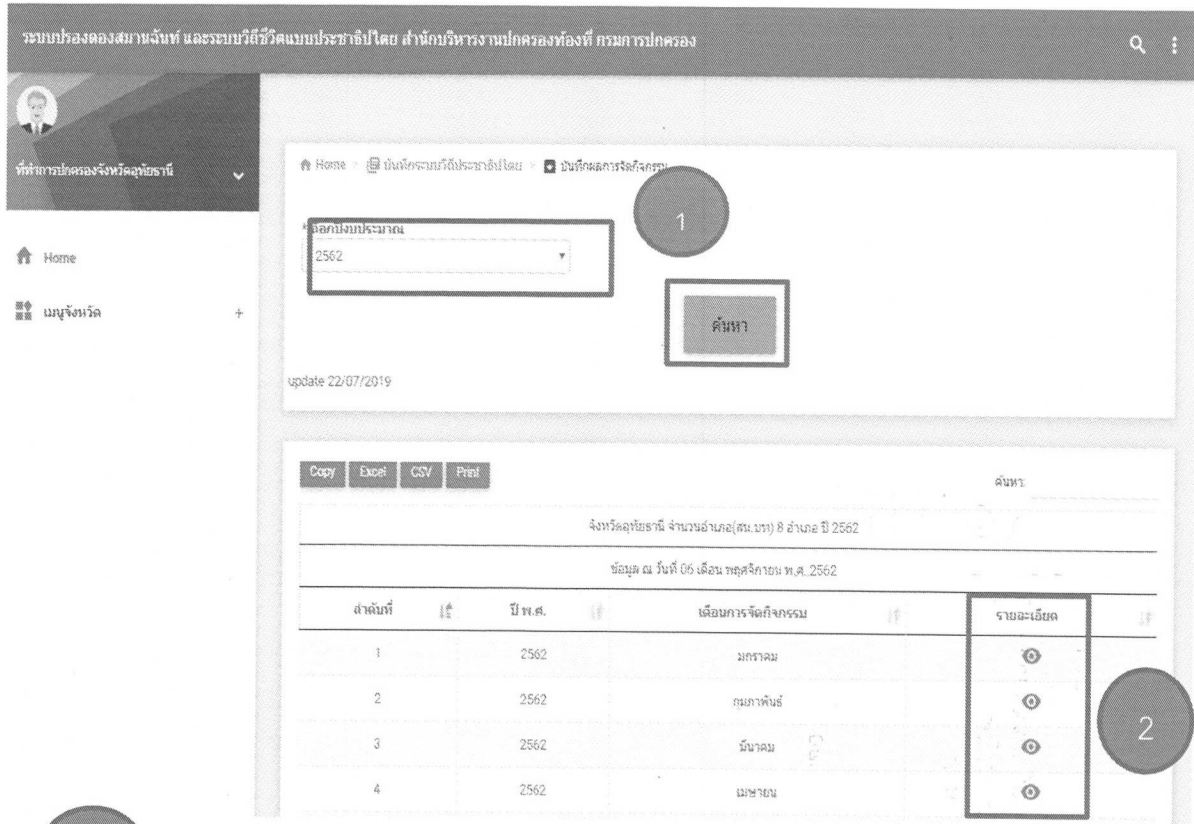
ระบบปรองดองสมานฉันท์ และระบบวิถีชีวิตแบบประชาธิปไตย สำนักบริหารงานปกครองท้องที่ กรมการปกครอง

ที่ทำการปกครองจังหวัดอุทัยธานี

Home

เมนูจังหวัด +

Home > บันทึกระบบวิถีประชาธิปไตย > บันทึกผลการจัดกิจกรรม

1

*เลือกปีงบประมาณ
2562

ค้นหา

update 22/07/2019

Copy Excel CSV Print

ค้นหา:

จังหวัดอุทัยธานี จำนวนอำเภอ(สม.บท) 8 อำเภอ ปี 2562

ข้อมูล ณ วันที่ 06 เดือน พฤศจิกายน พ.ศ. 2562

| ลำดับที่ | ปี พ.ศ. | เดือนการจัดกิจกรรม | รายละเอียด |
|---|---|---|---|
| 1 | 2562 | มกราคม | |
| 2 | 2562 | กุมภาพันธ์ | |
| 3 | 2562 | มีนาคม | |
| 4 | 2562 | เมษายน | |

2